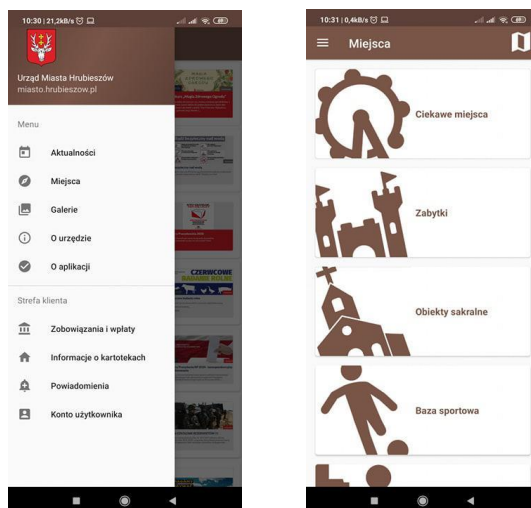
10:30 | 21,2kB/s

Urząd Miasta Hrubieszów
miasto.hrubieszow.pl

Menu

Aktualności

Miejsca

Galerie

O urzędzie

O aplikacji

Strefa klienta

Zobowiązania i wpłaty

Informacje o kartotekach

Powiadomienia

Konto użytkownika

CZERWCOWE

10:31 | 0,4kB/s

Miejsca

Ciekawe miejsca

Zabytki

Obiekty sakralne

Baza sportowa